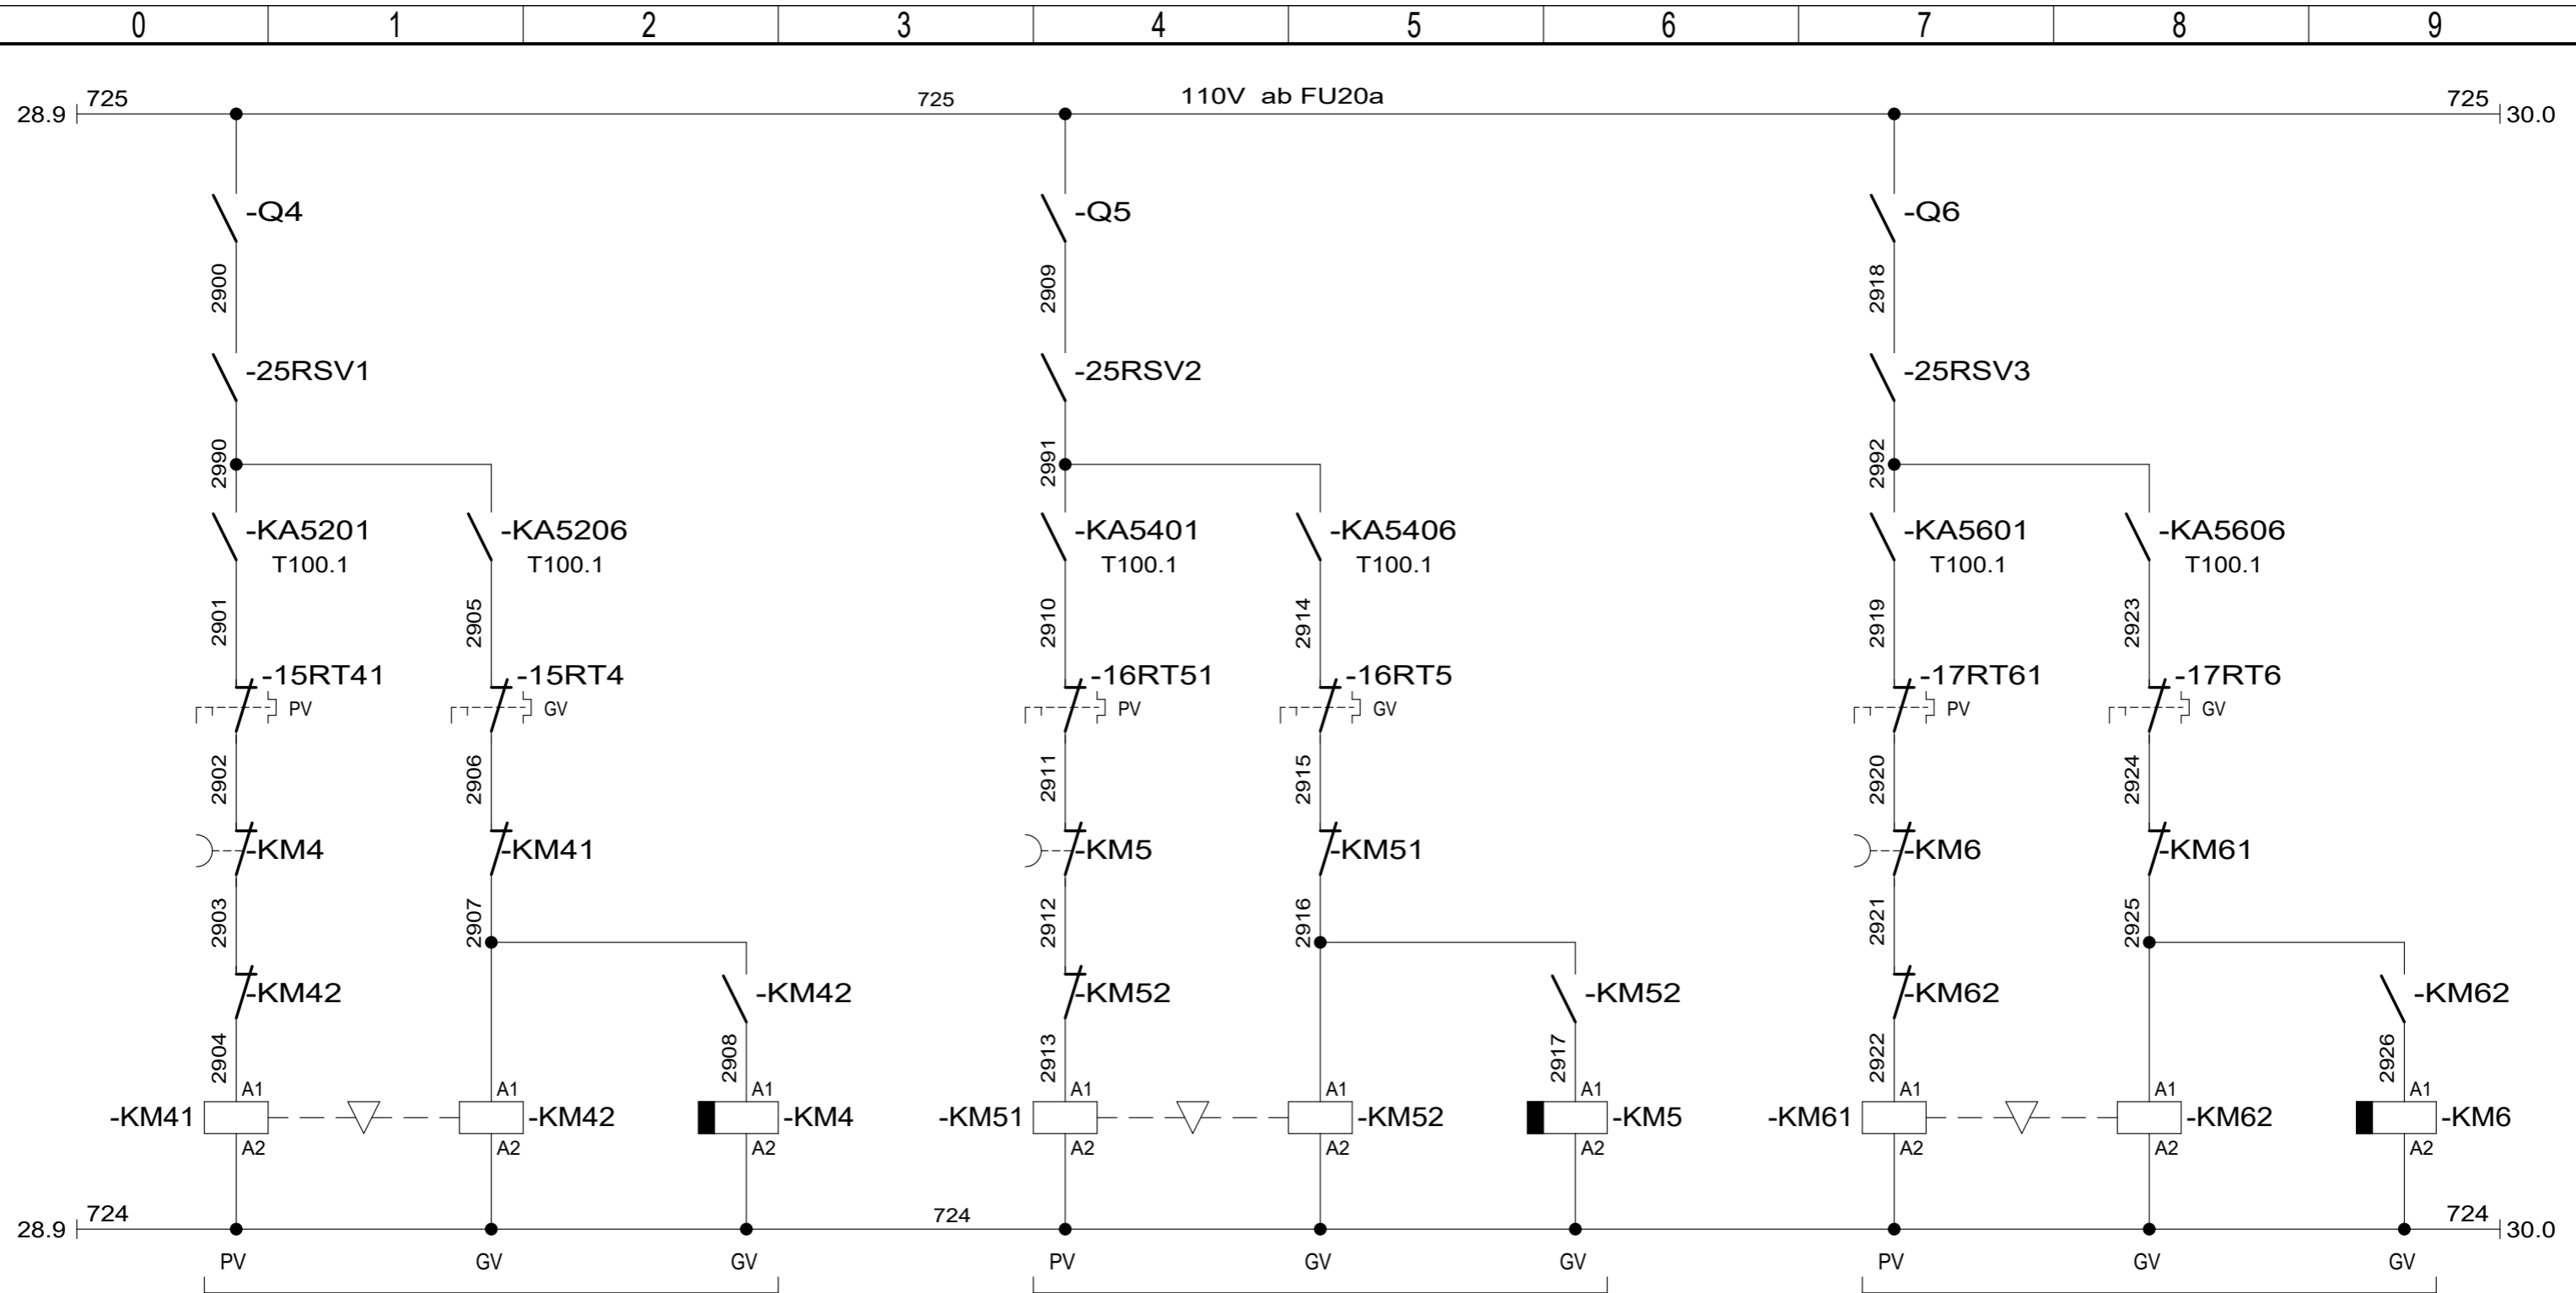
0 1 2 3 4 5 6 7 8 9

28.9 725 725 110V ab FU20a 725 30.0

-Q4
2900
-25RSV1
2990
-KA5201
T100.1
-KA5206
T100.1
2901
2905
-15RT41
PV
-15RT4
GV
2902
2906
-KM4
-KM41
2903
2907
-KM42
-KM42
2904
2908
A1
-KM41
A2
A1
-KM42
A2
A1
-KM4
A2

-Q5
2909
-25RSV2
2991
-KA5401
T100.1
-KA5406
T100.1
2910
2914
-16RT51
PV
-16RT5
GV
2911
2915
-KM5
-KM51
2912
2916
-KM52
-KM52
2913
2917
A1
-KM51
A2
A1
-KM52
A2
A1
-KM5
A2

-Q6
2918
-25RSV3
2992
-KA5601
T100.1
-KA5606
T100.1
2919
2923
-17RT61
PV
-17RT6
GV
2920
2924
-KM6
-KM61
2921
2925
-KM62
-KM62
2922
2926
A1
-KM61
A2
A1
-KM62
A2
A1
-KM6
A2

28.9 724 724 724 30.0

PV GV GV PV GV GV PV GV GV